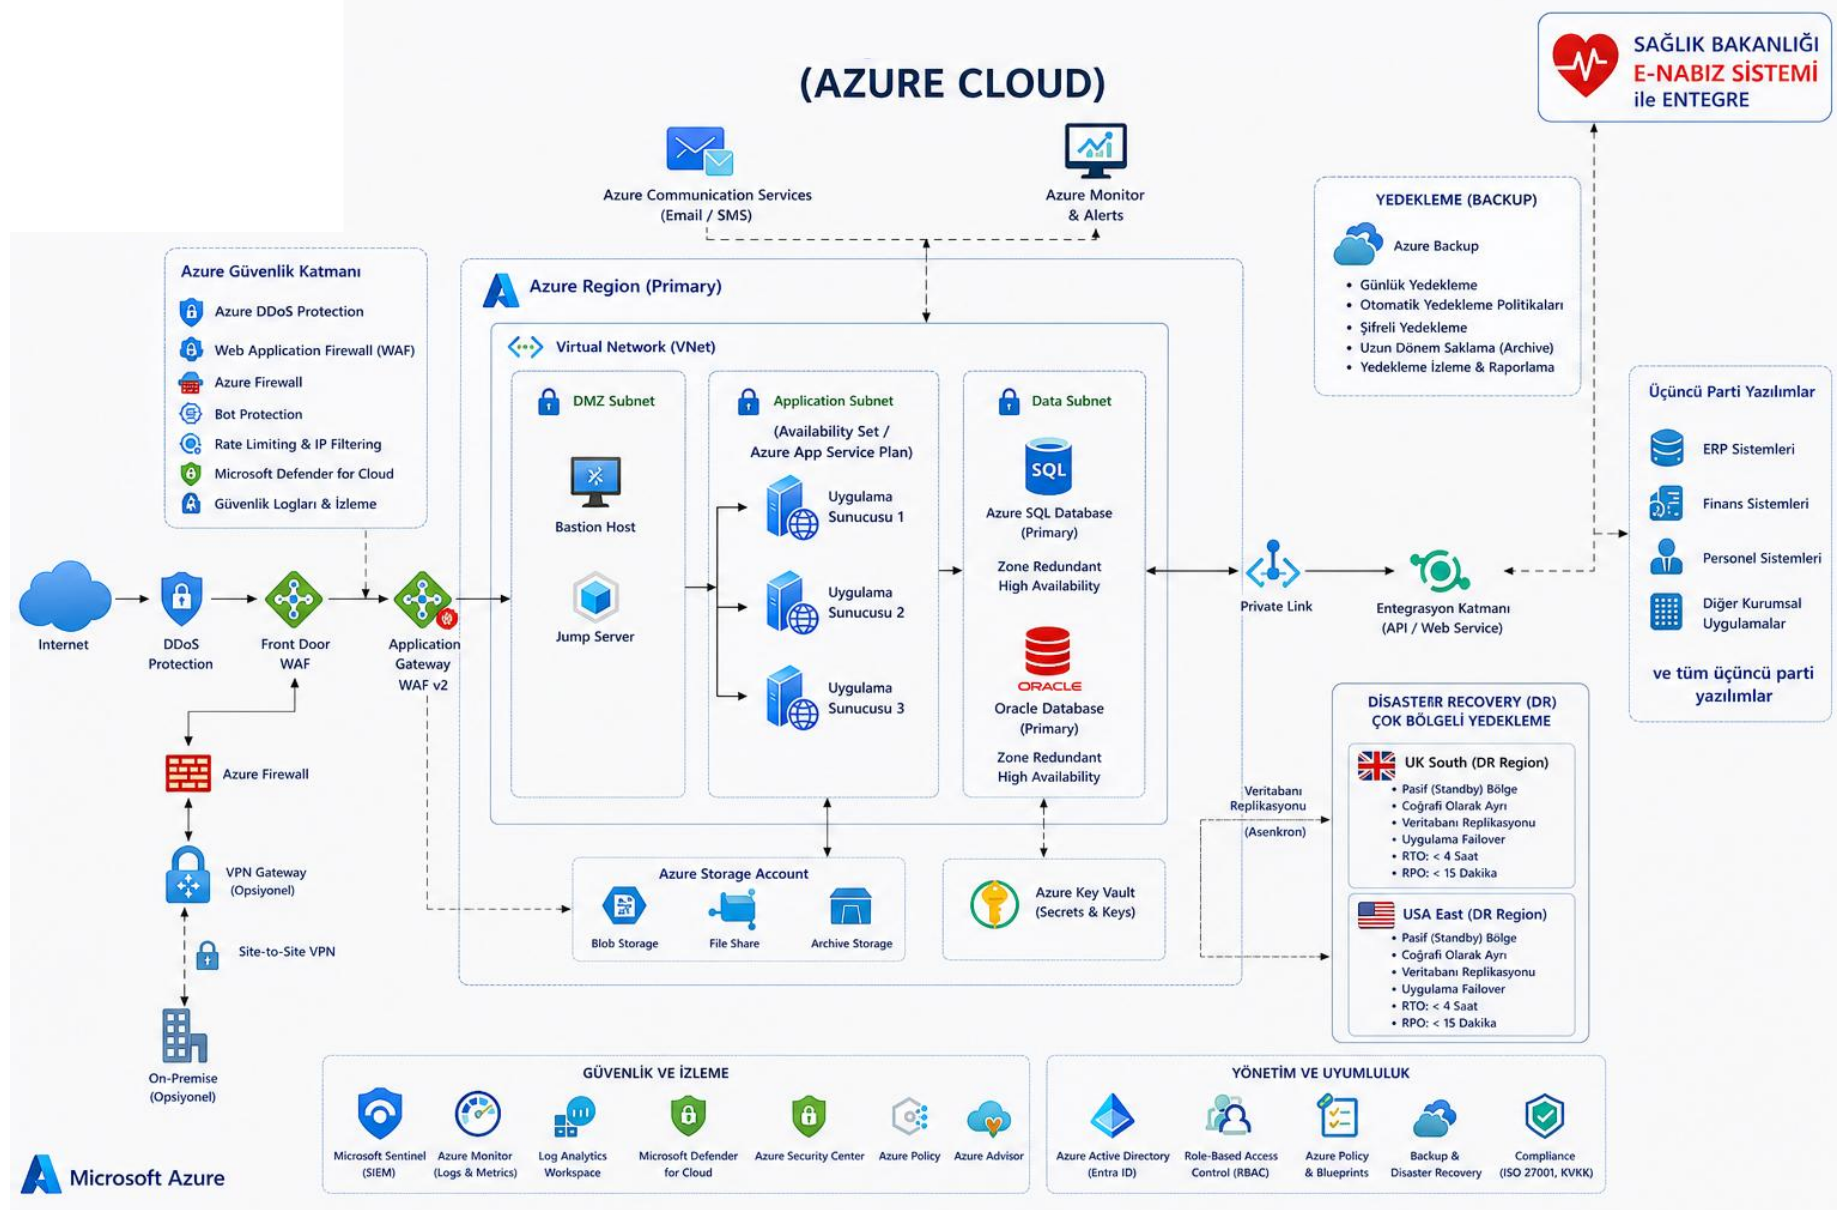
(AZURE CLOUD)

SAĞLIK BAKANLIĞI
E-NABIZ SİSTEMİ
ile ENTEGRE

Azure Communication Services
(Email / SMS)

Azure Monitor
& Alerts

YEDEKLEME (BACKUP)
Azure Backup
• Günlük Yedekleme
• Otomatik Yedekleme Politikaları
• Şifreli Yedekleme
• Uzun Dönem Saklama (Archive)
• Yedekleme İzleme & Raporlama

Azure Güvenlik Katmanı
Azure DDoS Protection
Web Application Firewall (WAF)
Azure Firewall
Bot Protection
Rate Limiting & IP Filtering
Microsoft Defender for Cloud
Güvenlik Logları & İzleme

Azure Region (Primary)
Virtual Network (VNet)

DMZ Subnet
Bastion Host
Jump Server

Application Subnet
(Availability Set / Azure App Service Plan)
Uygulama Sunucusu 1
Uygulama Sunucusu 2
Uygulama Sunucusu 3

Data Subnet
SQL
Azure SQL Database (Primary)
Zone Redundant High Availability
ORACLE
Oracle Database (Primary)
Zone Redundant High Availability

Üçüncü Parti Yazılımlar
ERP Sistemleri
Finans Sistemleri
Personel Sistemleri
Diğer Kurumsal Uygulamalar
ve tüm üçüncü parti yazılımlar

Internet
DDoS Protection
Front Door WAF
Application Gateway WAF v2

Private Link
Entegrasyon Katmanı (API / Web Service)

DİSASTERR RECOVERY (DR) ÇOK BÖLGELİ YEDEKLEME
UK South (DR Region)
• Pasif (Standby) Bölge
• Coğrafi Olarak Ayrı
• Veritabanı Replikasyonu
• Uygulama Failover
• RTO: < 4 Saat
• RPO: < 15 Dakika
USA East (DR Region)
• Pasif (Standby) Bölge
• Coğrafi Olarak Ayrı
• Veritabanı Replikasyonu
• Uygulama Failover
• RTO: < 4 Saat
• RPO: < 15 Dakika

Veritabanı Replikasyonu
(Asenkron)

Azure Firewall
VPN Gateway (Opsiyonel)
Site-to-Site VPN
On-Premise (Opsiyonel)

Azure Storage Account
Blob Storage
File Share
Archive Storage

Azure Key Vault (Secrets & Keys)

GÜVENLİK VE İZLEME
Microsoft Sentinel (SIEM)
Azure Monitor (Logs & Metrics)
Log Analytics Workspace
Microsoft Defender for Cloud
Azure Security Center
Azure Policy
Azure Advisor

YÖNETİM VE UYUMLULUK
Azure Active Directory (Entra ID)
Role-Based Access Control (RBAC)
Azure Policy & Blueprints
Backup & Disaster Recovery
Compliance (ISO 27001, KVKK)

Microsoft Azure